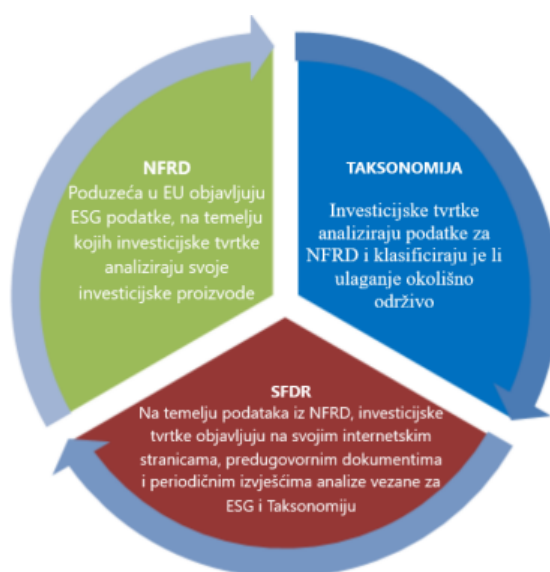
NFRD
Poduzeća u EU objavljuju ESG podatke, na temelju kojih investicijske tvrtke analiziraju svoje investicijske proizvode

TAKSONOMIJA
Investicijske tvrtke analiziraju podatke za NFRD i klasificiraju je li ulaganje okolišno održivo

SFDR
Na temelju podataka iz NFRD, investicijske tvrtke objavljuju na svojim internetskim stranicama, predugovornim dokumentima i periodičnim izvješćima analize vezane za ESG i Taksonomiju